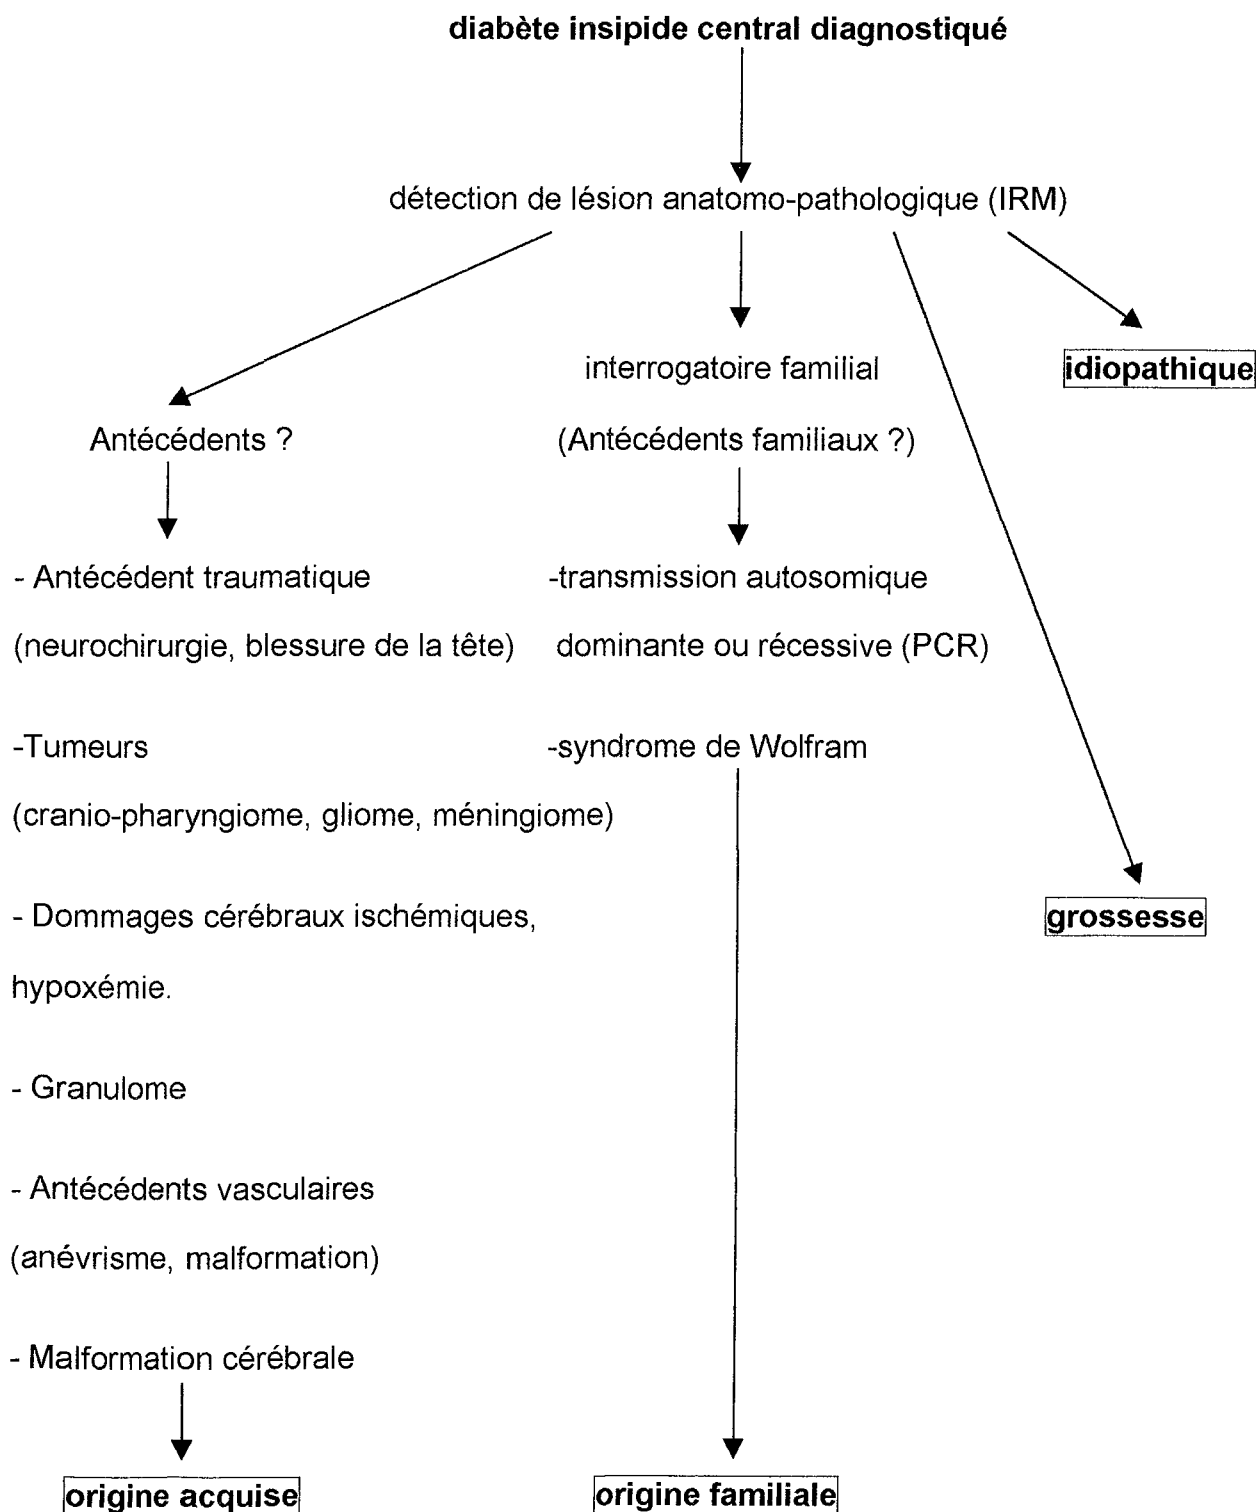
**diabète insipide central diagnostiqué**

détection de lésion anatomo-pathologique (IRM)

Antécédents ?

- Antécédent traumatique
(neurochirurgie, blessure de la tête)

-Tumeurs
(cranio-pharyngiome, gliome, méningiome)

- Dommages cérébraux ischémiques, hypoxémie.

- Granulome

- Antécédents vasculaires
(anévrisme, malformation)

- Malformation cérébrale

**origine acquise**

interrogatoire familial
(Antécédents familiaux ?)

-transmission autosomique dominante ou récessive (PCR)

-syndrome de Wolfram

**origine familiale**

**grossesse**

**idiopathique**